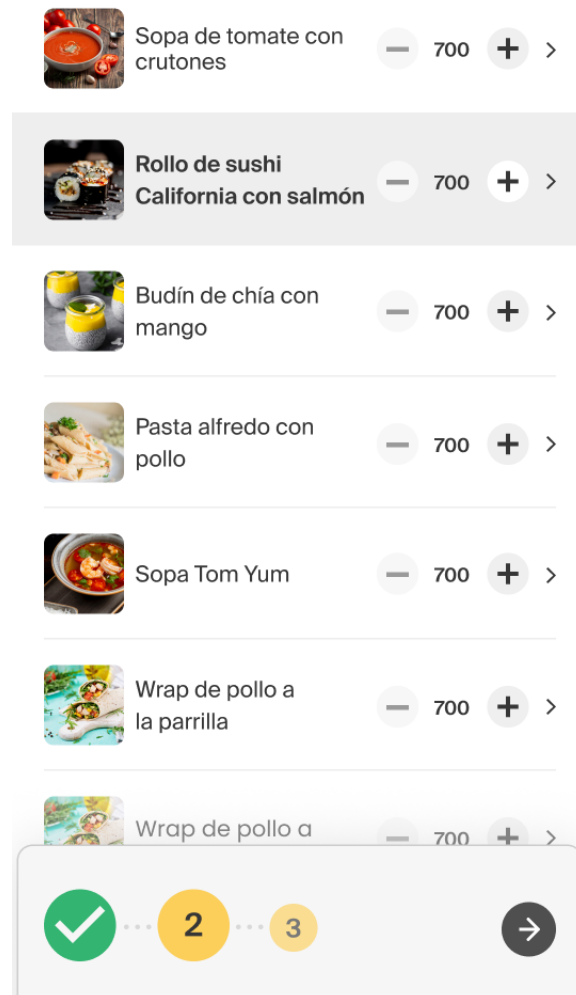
Sopa de tomate con crutones − 700 + >

Rollo de sushi California con salmón − 700 + >

Budín de chía con mango − 700 + >

Pasta alfredo con pollo − 700 + >

Sopa Tom Yum − 700 + >

Wrap de pollo a la parrilla − 700 + >

Wrap de pollo a − 700 + >

2 3